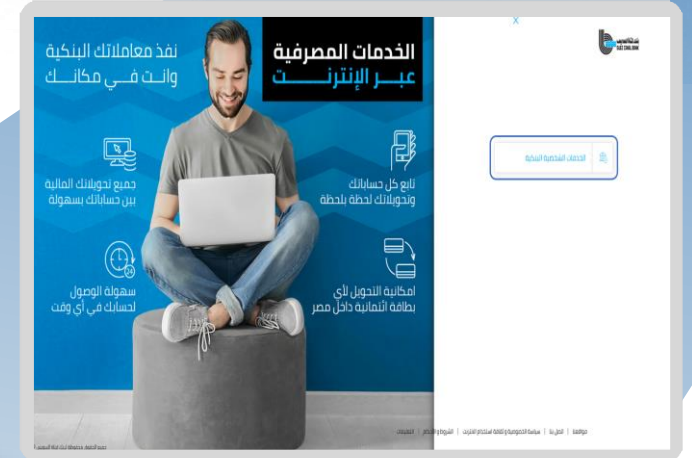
الخدمات المصرفية
عبر الإنترنـــت

نفذ معاملاتك البنكية
وانت في مكانك

جميع تحويلاتك المالية
بين حساباتك بسهولة

تابع كل حساباتك
وتحويلاتك لحظة بلحظة

سهولة الوصول
لحسابك في أي وقت

امكانية التحويل لأي
بطاقة ائتمانية داخل مصر

x

SAIB ONLINE

الخدمات الشخصية البنكية

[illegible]